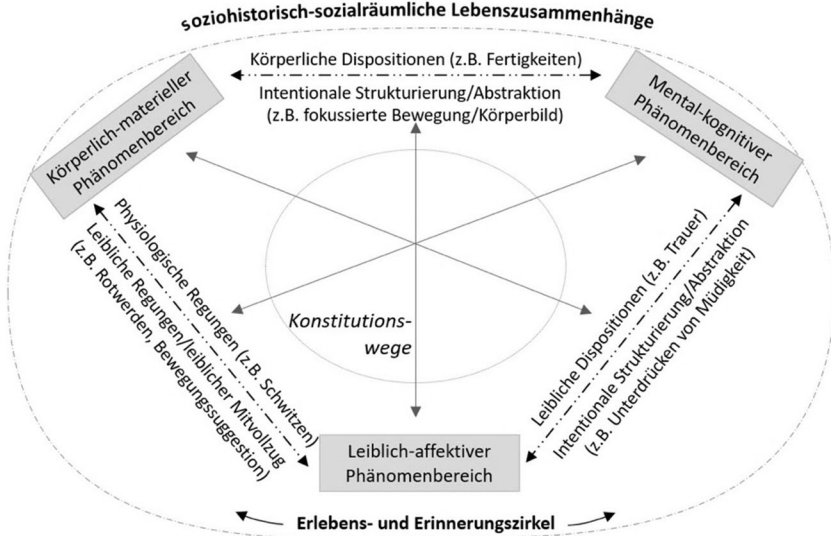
soziohistorisch-sozialräumliche Lebenszusammenhänge

Körperlich-materieller Phänomenbereich

Körperliche Dispositionen (z.B. Fertigkeiten)

Intentionale Strukturierung/Abstraktion (z.B. fokussierte Bewegung/Körperbild)

Mental-kognitiver Phänomenbereich

Physiologische Regungen (z.B. Schwitzen)

Leibliche Regungen/leiblicher Mitvollzug (z.B. Rotwerden, Bewegungssuggestion)

Konstitutionswege

Leibliche Dispositionen (z.B. Trauer)

Intentionale Strukturierung/Abstraktion (z.B. Unterdrücken von Müdigkeit)

Leiblich-affektiver Phänomenbereich

Erlebens- und Erinnerungszirkel